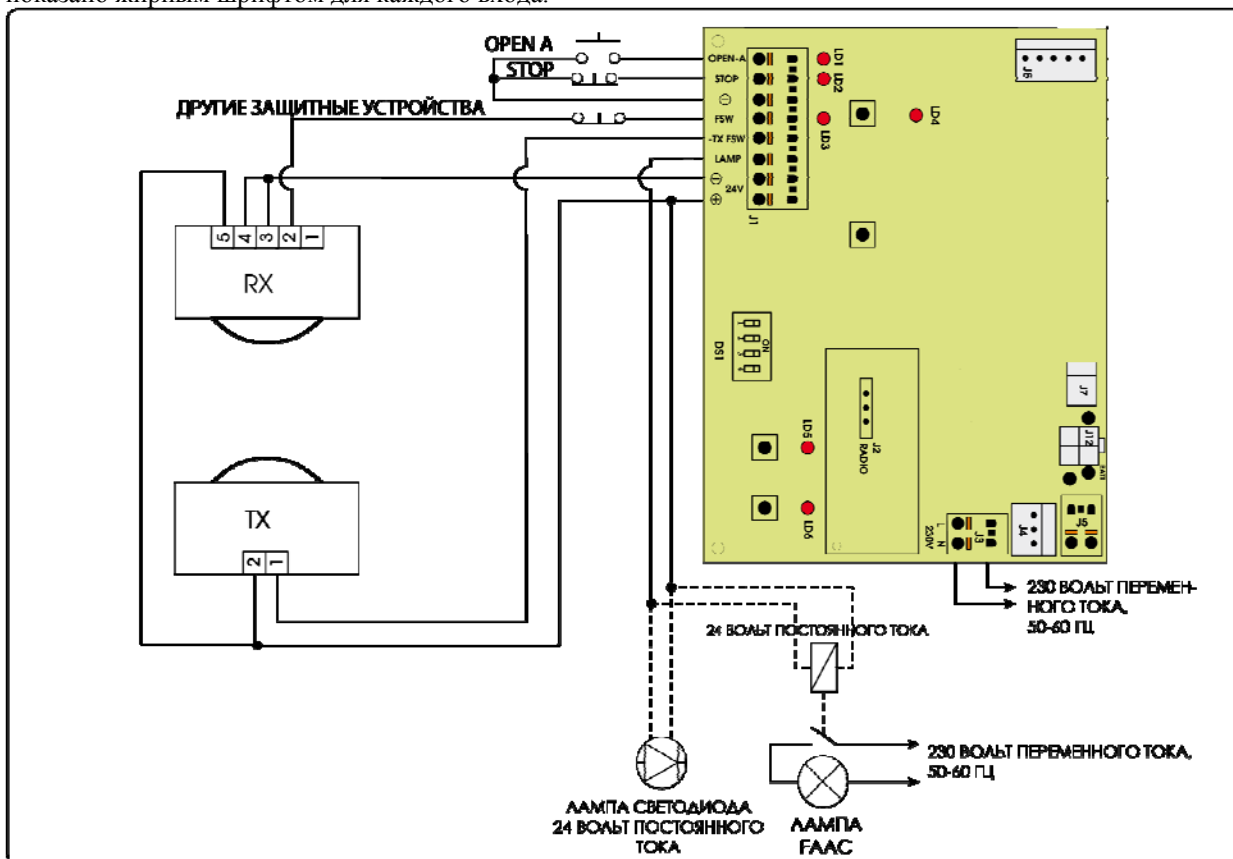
показано жирным шрифтом для каждого входа.

OPEN A
STOP
ДРУГИЕ ЗАЩИТНЫЕ УСТРОЙСТВА

OPEN-A
STOP
$\ominus$
FSW
-TX FSW
LAMP
$\ominus$
24V
$\oplus$
J1
LD1
LD2
LD3
LD4
J6

5 4 3 2 1
RX

TX
2 1

DS1
ON
J2
RADIO
LD5
LD6
J7
J12
J3
L N
230V
J4
J5

230 ВОЛЬТ ПЕРЕМЕННОГО ТОКА, 50-60 ГЦ

24 ВОЛЬТ ПОСТОЯННОГО ТОКА

230 ВОЛЬТ ПЕРЕМЕННОГО ТОКА, 50-60 ГЦ

ЛАМПА СВЕТОДИОДА 24 ВОЛЬТ ПОСТОЯННОГО ТОКА

ЛАМПА FAAC